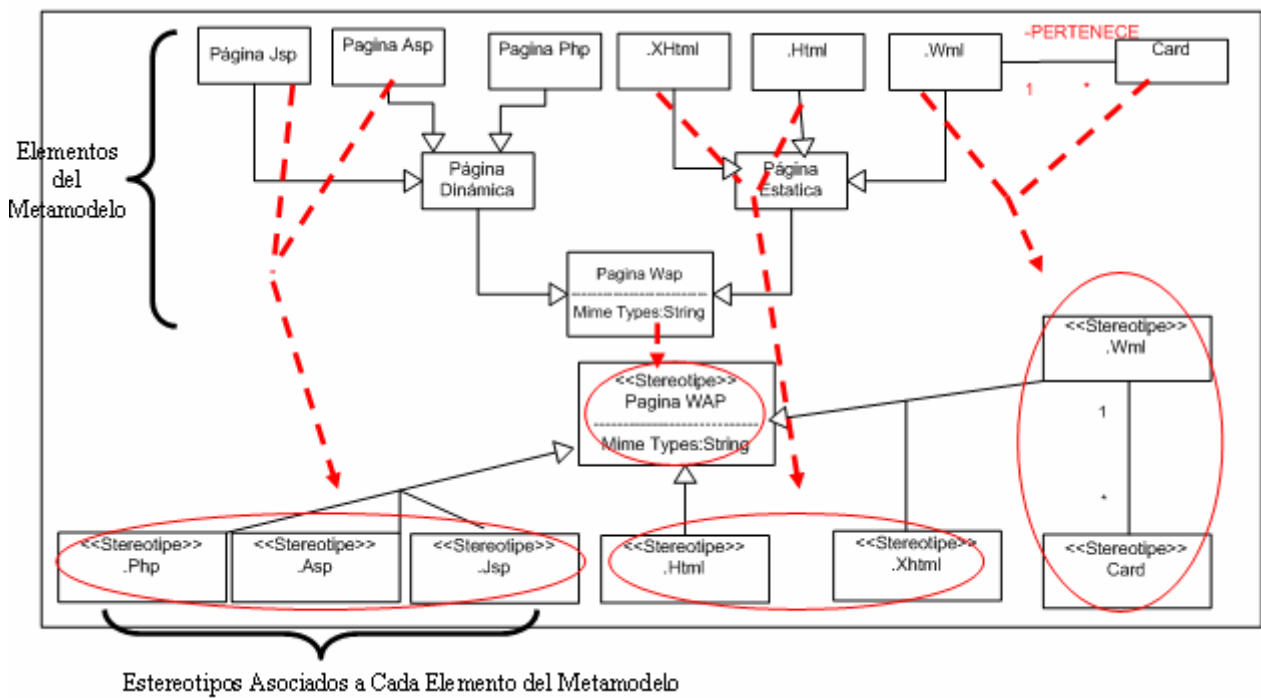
Página Jsp

Pagina Asp

Pagina Php

.XHtml

.Html

.Wml

-PERTENECE

Card

1

*

Elementos del Metamodelo

Página Dinámica

Página Estatica

Pagina Wap

Mime Types:String

<<Stereotipe>> .Wml

<<Stereotipe>> Pagina WAP

Mime Types:String

1

*

<<Stereotipe>> .Php

<<Stereotipe>> .Asp

<<Stereotipe>> .Jsp

<<Stereotipe>> .Html

<<Stereotipe>> .Xhtml

<<Stereotipe>> Card

Estereotipos Asociados a Cada Elemento del Metamodelo